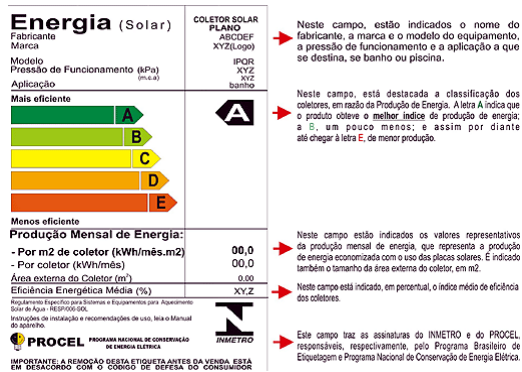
Energia (Solar)
COLETOR SOLAR PLANO
Fabricante ABCDEF
Marca XYZ(Logo)
Modelo IPOR
Pressão de Funcionamento (kPa) XYZ
(m.c.a) XYZ
Aplicação banho

Mais eficiente
A
B
C
D
E
Menos eficiente

A

Produção Mensal de Energia:
- Por m2 de coletor (kWh/mês.m2) 00,0
- Por coletor (kWh/mês) 00,0
Área externa do Coletor (m²) 0.00
Eficiência Energética Média (%) XY,Z

Regulamento Específico para Sistemas e Equipamentos para Aquecimento Solar de Água - RESP/009 ODL
Instruções de instalação e recomendações de uso, leia o Manual do aparelho.

PROCEL PROGRAMA NACIONAL DE CONSERVAÇÃO DE ENERGIA ELÉTRICA
INMETRO

IMPORTANTE: A REMOÇÃO DESTA ETIQUETA ANTES DA VENDA ESTÁ EM DESACORDO COM O CÓDIGO DE DEFESA DO CONSUMIDOR

Neste campo, estão indicados o nome do fabricante, a marca e o modelo do equipamento, a pressão de funcionamento e a aplicação a que se destina, se banho ou piscina.

Neste campo, está destacada a classificação dos coletores, em razão da Produção de Energia. A letra A indica que o produto obteve o melhor índice de produção de energia; a B, um pouco menos; e assim por diante até chegar à letra E, de menor produção.

Neste campo estão indicados os valores representativos da produção mensal de energia, que representa a produção de energia economizada com o uso das placas solares. É indicado também o tamanho da área externo do coletor, em m2.

Neste campo está indicado, em percentual, o índice médio de eficiência dos coletores.

Este campo traz as assinaturas do INMETRO e do PROCEL, responsáveis, respectivamente, pelo Programa Brasileiro de Etiquetagem e Programa Nacional de Conservação de Energia Elétrica.